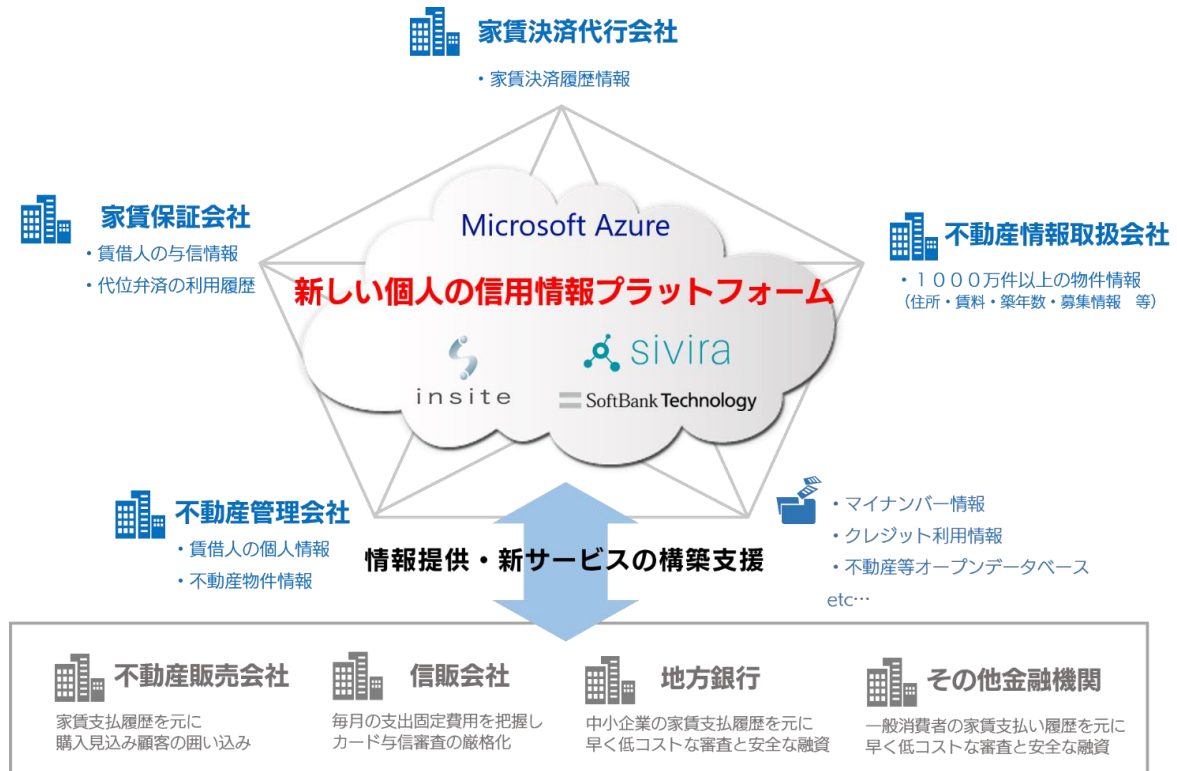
家賃決済代行会社

・家賃決済履歴情報

家賃保証会社

・賃借人の与信情報

・代位弁済の利用履歴

Microsoft Azure

新しい個人の信用情報プラットフォーム

insite

sivira

SoftBank Technology

不動産情報取扱会社

・1000万件以上の物件情報
（住所・賃料・築年数・募集情報　等）

不動産管理会社

・賃借人の個人情報

・不動産物件情報

情報提供・新サービスの構築支援

・マイナンバー情報

・クレジット利用情報

・不動産等オープンデータベース

etc…

不動産販売会社

家賃支払履歴を元に
購入見込み顧客の囲い込み

信販会社

毎月の支出固定費用を把握し
カード与信審査の厳格化

地方銀行

中小企業の家賃支払履歴を元に
早く低コストな審査と安全な融資

その他金融機関

一般消費者の家賃支払い履歴を元に
早く低コストな審査と安全な融資